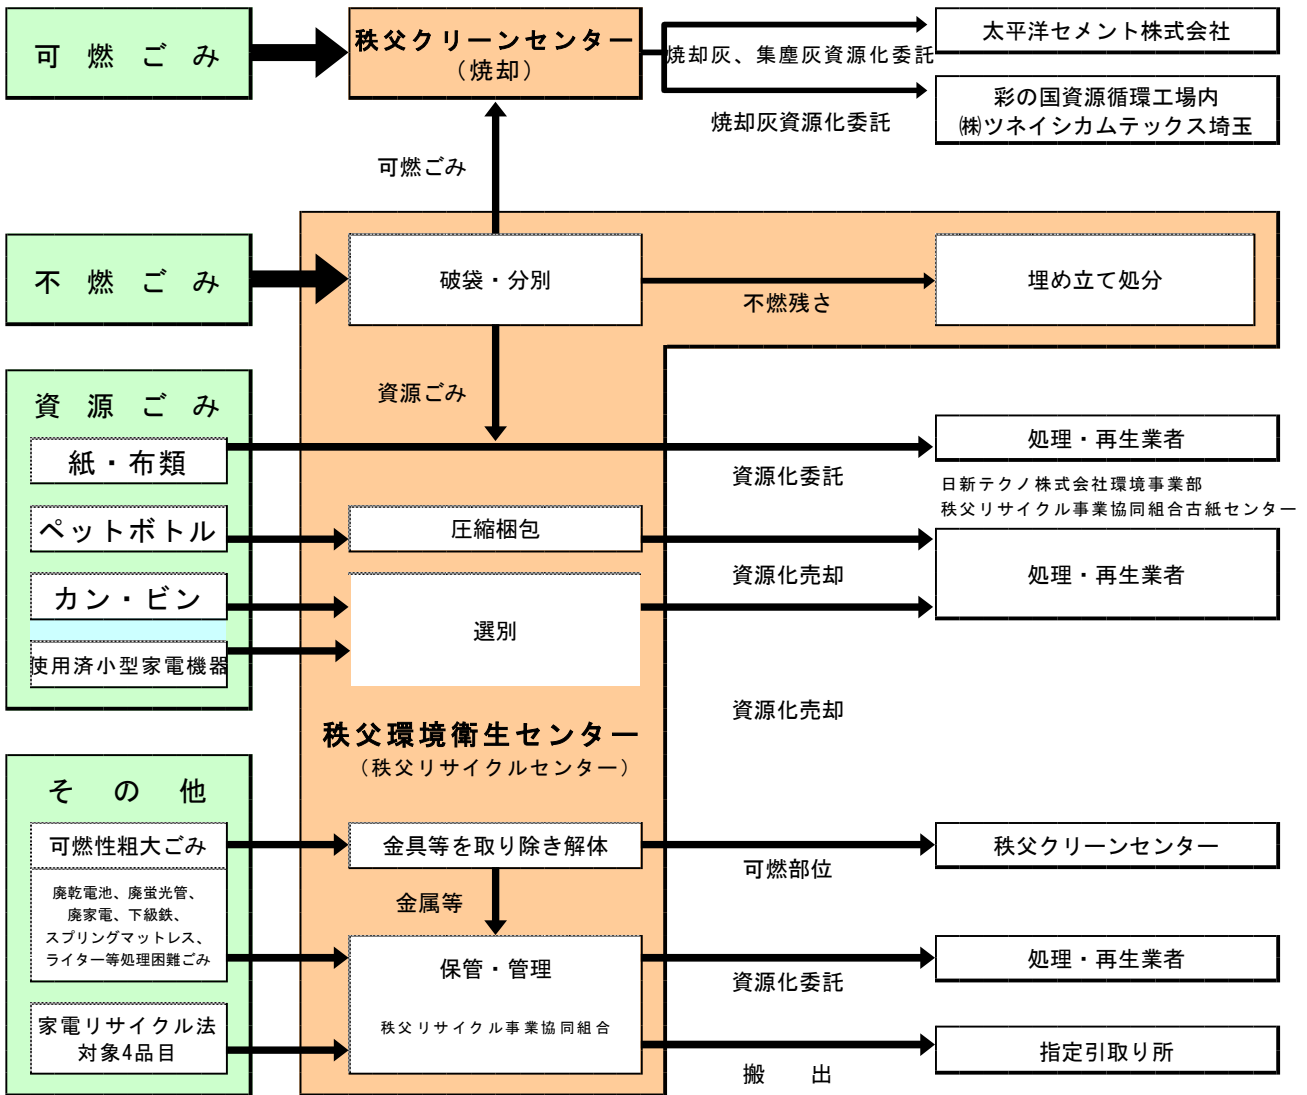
可燃ごみ

秩父クリーンセンター
（焼却）

焼却灰、集塵灰資源化委託

太平洋セメント株式会社

彩の国資源循環工場内
㈱ツネイシカムテックス埼玉

焼却灰資源化委託

可燃ごみ

不燃ごみ

破袋・分別

不燃残さ

埋め立て処分

資源ごみ

資源ごみ

紙・布類

処理・再生業者

資源化委託

日新テクノ株式会社環境事業部
秩父リサイクル事業協同組合古紙センター

ペットボトル

圧縮梱包

資源化売却

処理・再生業者

カン・ビン

選別

使用済小型家電機器

資源化売却

秩父環境衛生センター
（秩父リサイクルセンター）

その他

可燃性粗大ごみ

金具等を取り除き解体

秩父クリーンセンター

可燃部位

廃乾電池、廃蛍光管、廃家電、下級鉄、スプリングマットレス、ライター等処理困難ごみ

金属等

保管・管理

秩父リサイクル事業協同組合

処理・再生業者

資源化委託

家電リサイクル法対象4品目

指定引取り所

搬　出